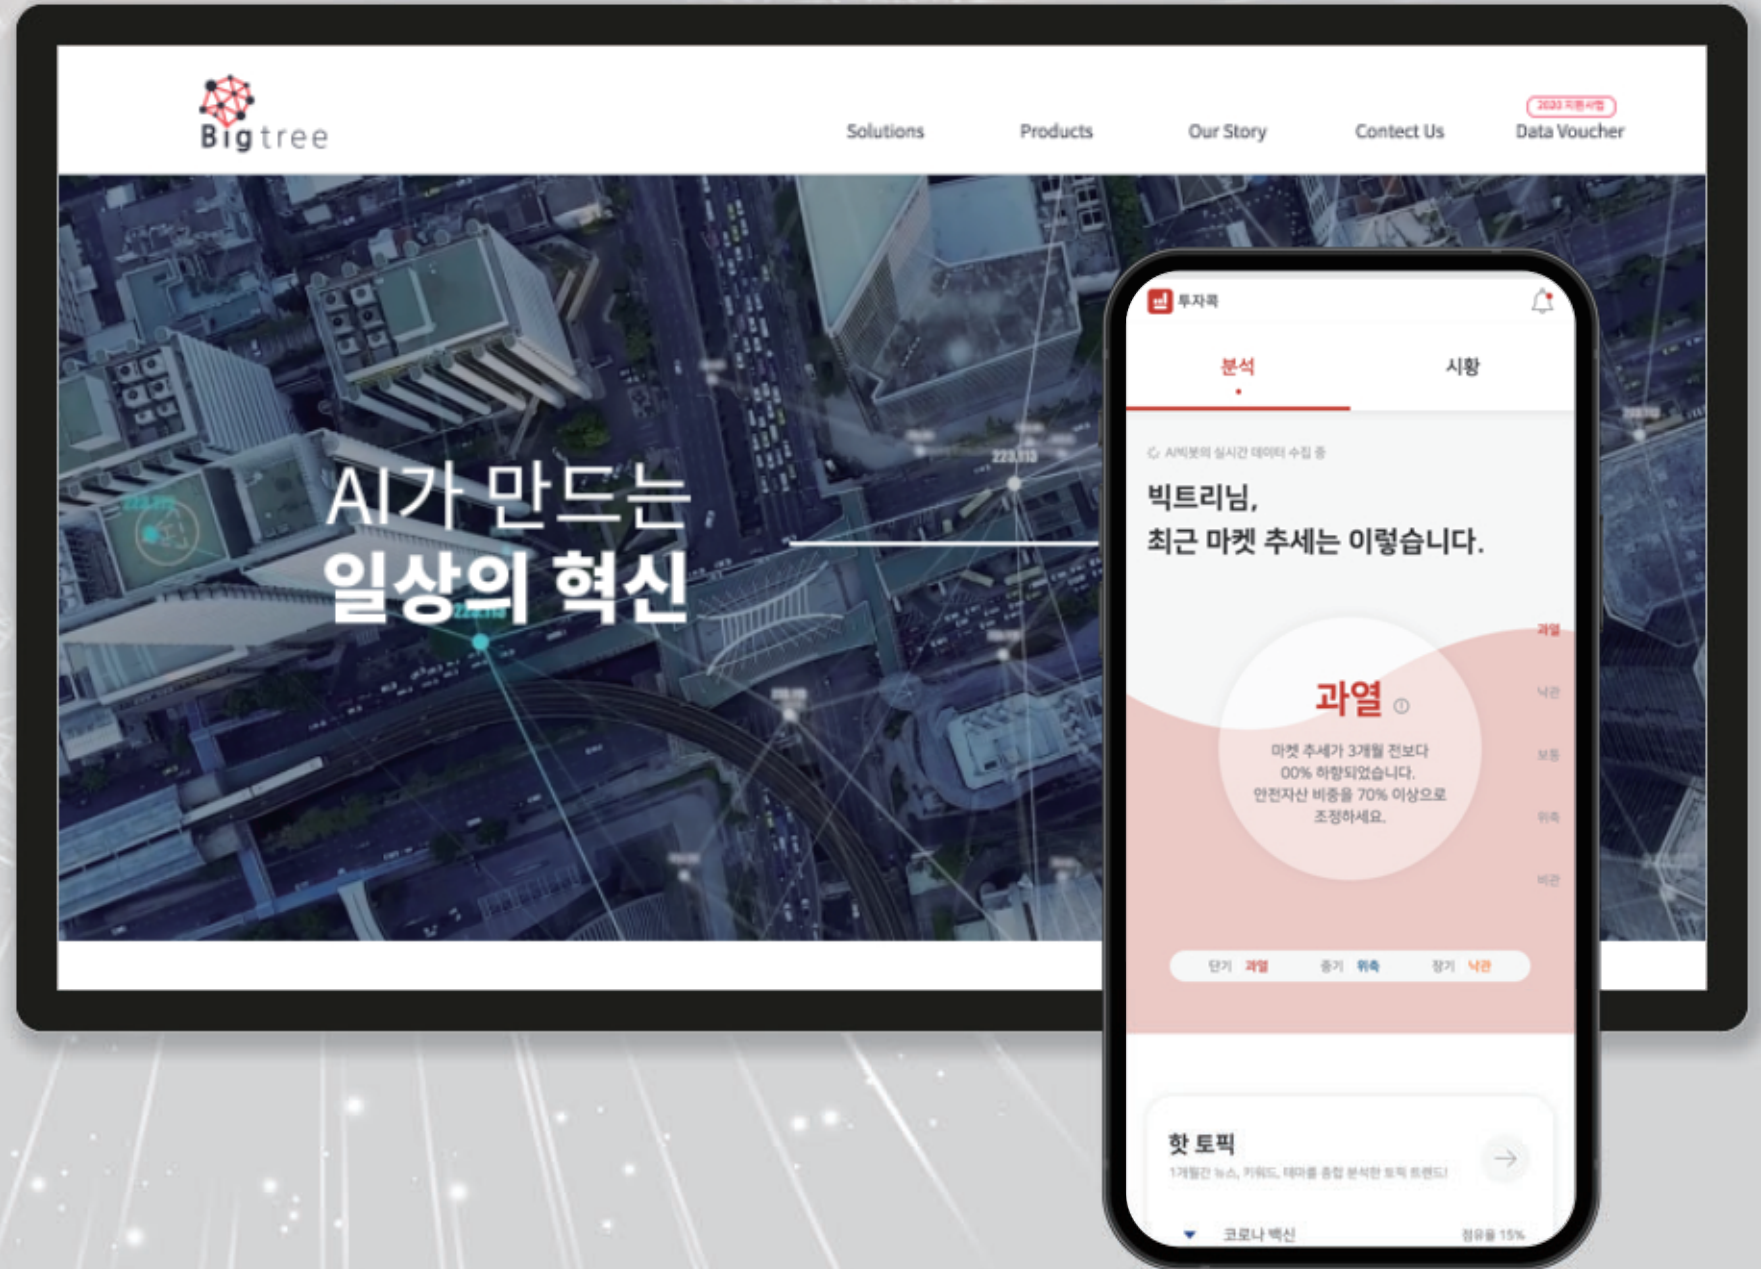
Bigtree

Solutions Products Our Story Contect Us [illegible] Data Voucher

AI가 만드는
일상의 혁신

223,113

투자콕

분석 시황

AI빅봇의 실시간 데이터 수집 중

빅트리님,
최근 마켓 추세는 이렇습니다.

과열

마켓 추세가 3개월 전보다 00% 하향되었습니다. 안전자산 비중을 70% 이상으로 조정하세요.

과열
낙관
보통
위축
비관

단기 과열 중기 위축 장기 낙관

핫 토픽
1개월간 뉴스, 키워드, 테마를 종합 분석한 토픽 트렌드!

코로나 백신 점유율 15%